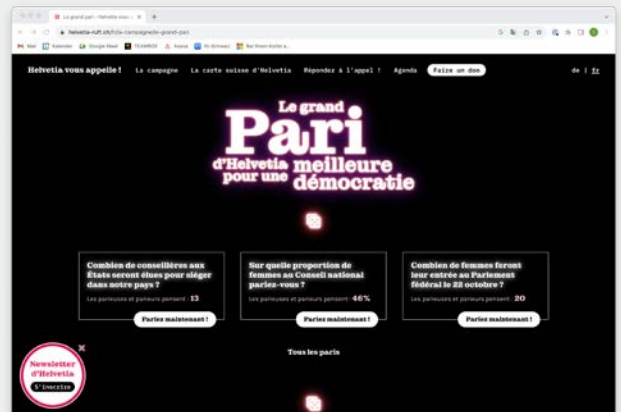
Le grand pari – Helvetia vous ×

helvetia-ruft.ch/fr/la-campagne/le-grand-pari

Mail Kalender Google Meet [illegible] Asana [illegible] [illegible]

Helvetia vous appelle ! La campagne La carte suisse d'Helvetia Répondez à l'appel ! Agenda Faire un don de | fr

Le grand Pari d'Helvetia pour une meilleure démocratie

Combien de conseillères aux États seront élues pour siéger dans notre pays ?

Les parieuses et parieurs pensent : 13

Parier maintenant !

Sur quelle proportion de femmes au Conseil national pariez-vous ?

Les parieuses et parieurs pensent : 46%

Parier maintenant !

Combien de femmes feront leur entrée au Parlement fédéral le 22 octobre ?

Les parieuses et parieurs pensent : 20

Parier maintenant !

Tous les paris

Newsletter d'Helvetia

S'inscrire